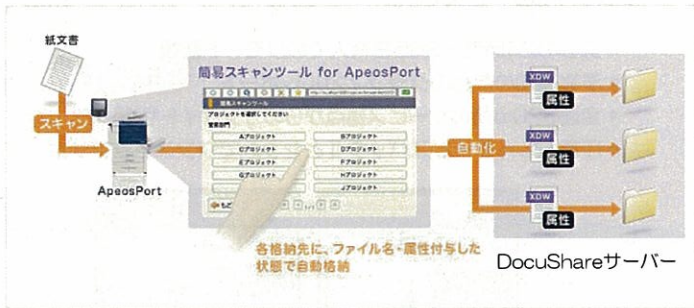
紙文書

スキャン

ApeosPort

簡易スキャンツール for ApeosPort

簡易スキャンツール

プロジェクトを選択してください

営業部門

Aプロジェクト

Bプロジェクト

Cプロジェクト

Dプロジェクト

Eプロジェクト

Fプロジェクト

Gプロジェクト

Hプロジェクト

Iプロジェクト

Jプロジェクト

もど

自動化

XDW

属性

XDW

属性

XDW

属性

各格納先に、ファイル名・属性付与した状態で自動格納

DocuShareサーバー